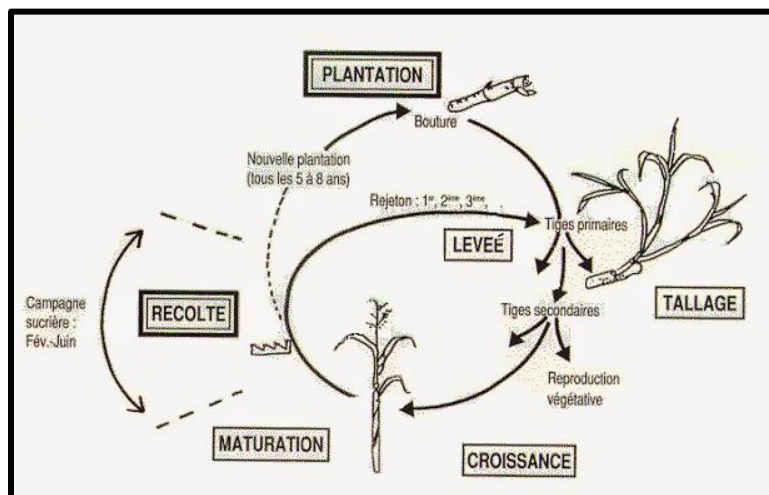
PLANTATION

Bouture

Nouvelle plantation (tous les 5 à 8 ans)

Rejeton : $1^{er}$, $2^{ème}$, $3^{ème}$, ...

Tiges primaires

LEVEÉ

Campagne sucrière : Fév.-Juin

RECOLTE

TALLAGE

Tiges secondaires

Reproduction végétative

MATURATION

CROISSANCE